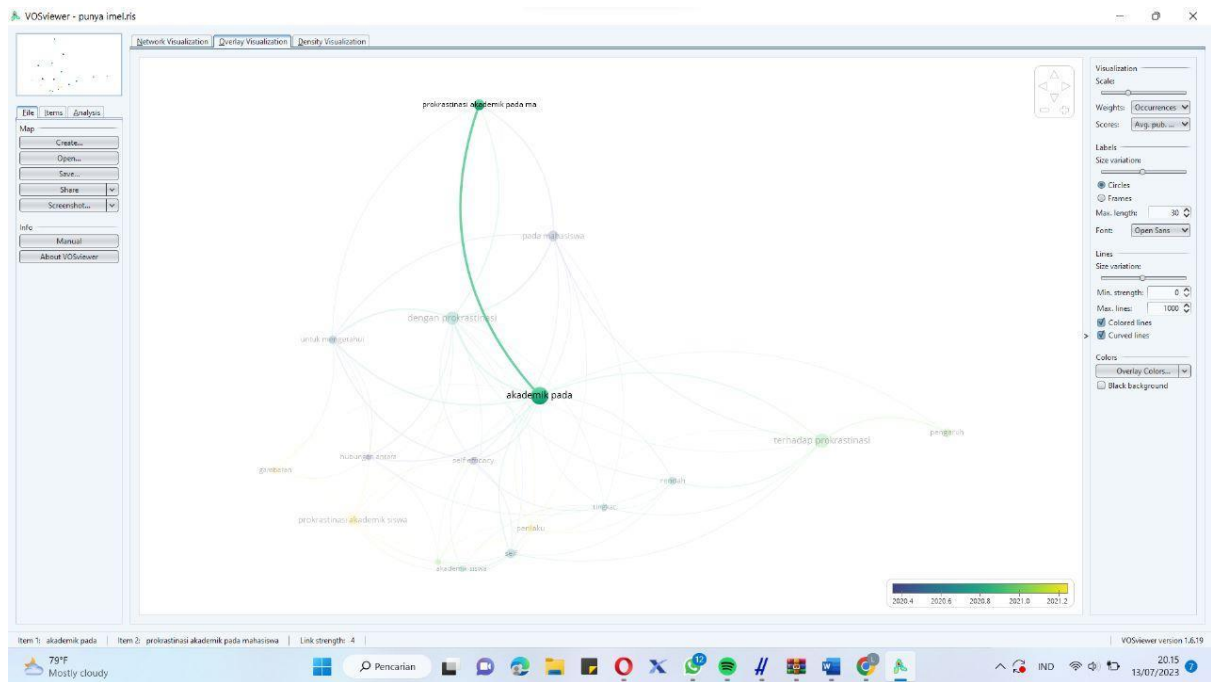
VOSviewer - punya imel.ris

Network Visualization | Overlay Visualization | Density Visualization

File | Items | Analysis

Map
Create...
Open...
Save...
Share
Screenshot...

Info
Manual
About VOSviewer

prokrastinasi akademik pada ma
pada mahasiswa
dengan prokrastinasi
untuk mengetahui
akademik pada
terhadap prokrastinasi
pengaruh
hubungan sosial
self efficacy
gratitude
regulasi
prokrastinasi akademik siswa
perilaku
sel
akademik siswa

2020.4 2020.6 2020.8 2021.0 2021.2

Visualization
Scale:
Weights: Occurrences
Scores: Avg. pub. ...
Labels
Size variation:
Circles
Frames
Max. length: 30
Font: Open Sans
Lines
Size variation:
Min. strength: 0
Max. lines: 1000
Colored lines
Curved lines
Colors
Overlay Colors...
Black background

Item 1: akademik pada | Item 2: prokrastinasi akademik pada mahasiswa | Link strength: 4 |
VOSviewer version 1.6.19

79°F
Mostly cloudy
Pencarian
IND
20.15
13/07/2023